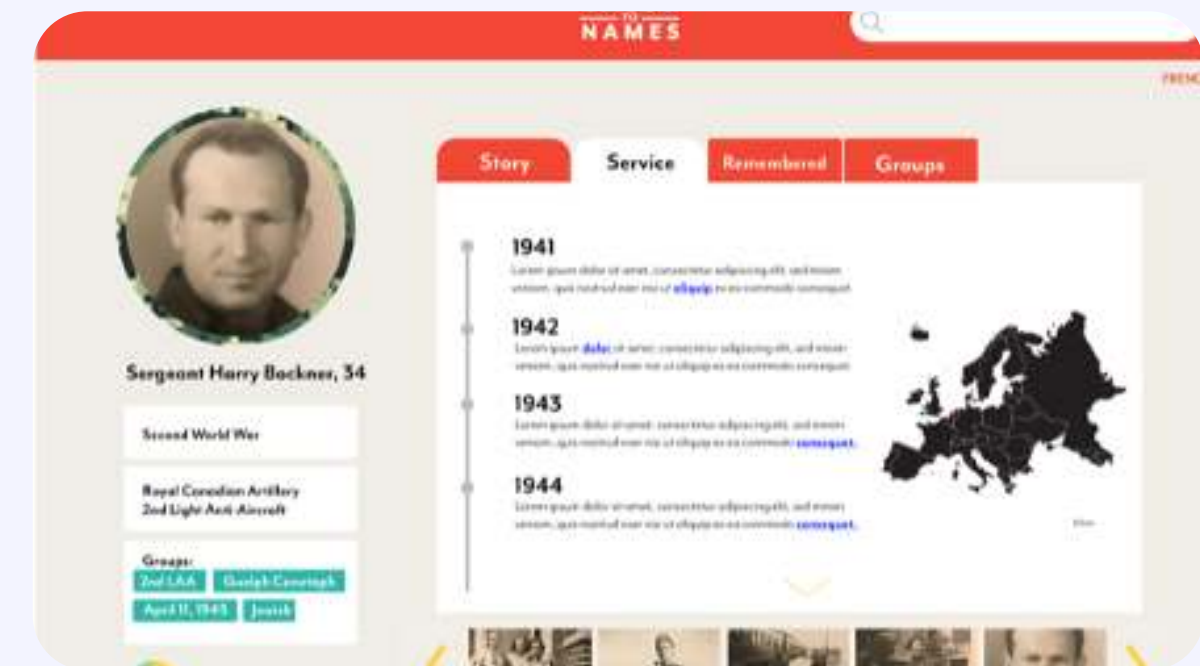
TO
NAMES

FRENC

Sergeant Harry Backner, 34

Second World War

Royal Canadian Artillery
2nd Light Anti-Aircraft

Groups:
2nd LAA
Guelph Cenotaph
April 11, 1943
Jewish

Story
Service
Remembered
Groups

1941
Lorem ipsum dolor sit amet, consectetur adipiscing elit, sed minim veniam, quis nostrud exer nisi ut aliquip ex ea commodo consequat.

1942
Lorem ipsum dolor sit amet, consectetur adipiscing elit, sed minim veniam, quis nostrud exer nisi ut aliquip ex ea commodo consequat.

1943
Lorem ipsum dolor sit amet, consectetur adipiscing elit, sed minim veniam, quis nostrud exer nisi ut aliquip ex ea commodo consequat.

1944
Lorem ipsum dolor sit amet, consectetur adipiscing elit, sed minim veniam, quis nostrud exer nisi ut aliquip ex ea commodo consequat.

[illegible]